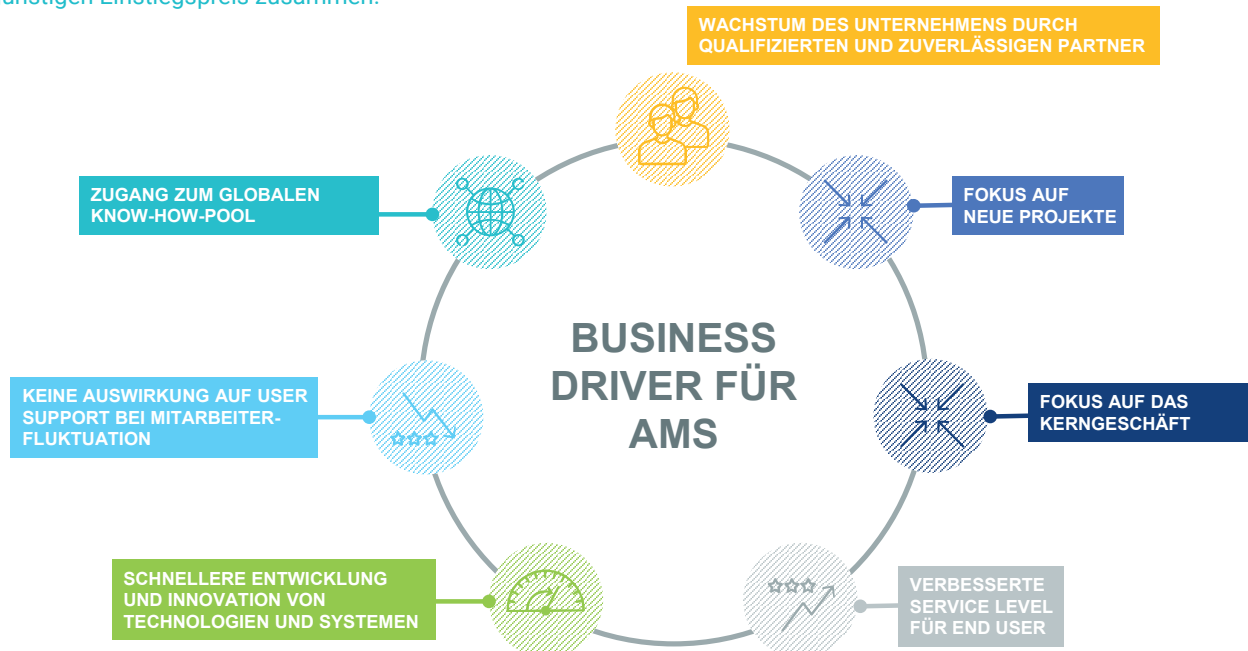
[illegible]

WACHSTUM DES UNTERNEHMENS DURCH QUALIFIZIERTEN UND ZUVERLÄSSIGEN PARTNER

ZUGANG ZUM GLOBALEN KNOW-HOW-POOL

FOKUS AUF NEUE PROJEKTE

BUSINESS DRIVER FÜR AMS

KEINE AUSWIRKUNG AUF USER SUPPORT BEI MITARBEITERFLUKTUATION

FOKUS AUF DAS KERNGESCHÄFT

SCHNELLERE ENTWICKLUNG UND INNOVATION VON TECHNOLOGIEN UND SYSTEMEN

VERBESSERTE SERVICE LEVEL FÜR END USER